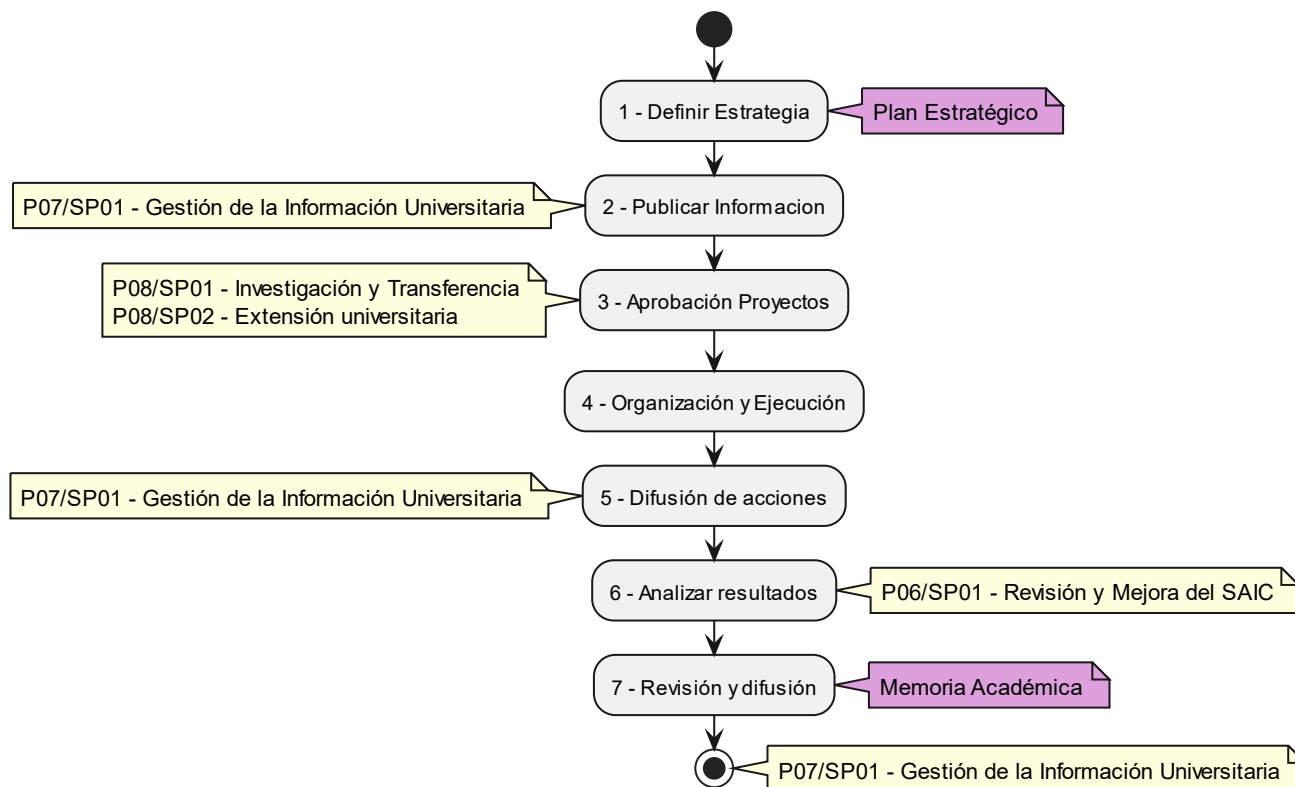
1 - Definir Estrategia

Plan Estratégico

P07/SP01 - Gestión de la Información Universitaria

2 - Publicar Informacion

P08/SP01 - Investigación y Transferencia
P08/SP02 - Extensión universitaria

3 - Aprobación Proyectos

4 - Organización y Ejecución

P07/SP01 - Gestión de la Información Universitaria

5 - Difusión de acciones

6 - Analizar resultados

P06/SP01 - Revisión y Mejora del SAIC

7 - Revisión y difusión

Memoria Académica

P07/SP01 - Gestión de la Información Universitaria